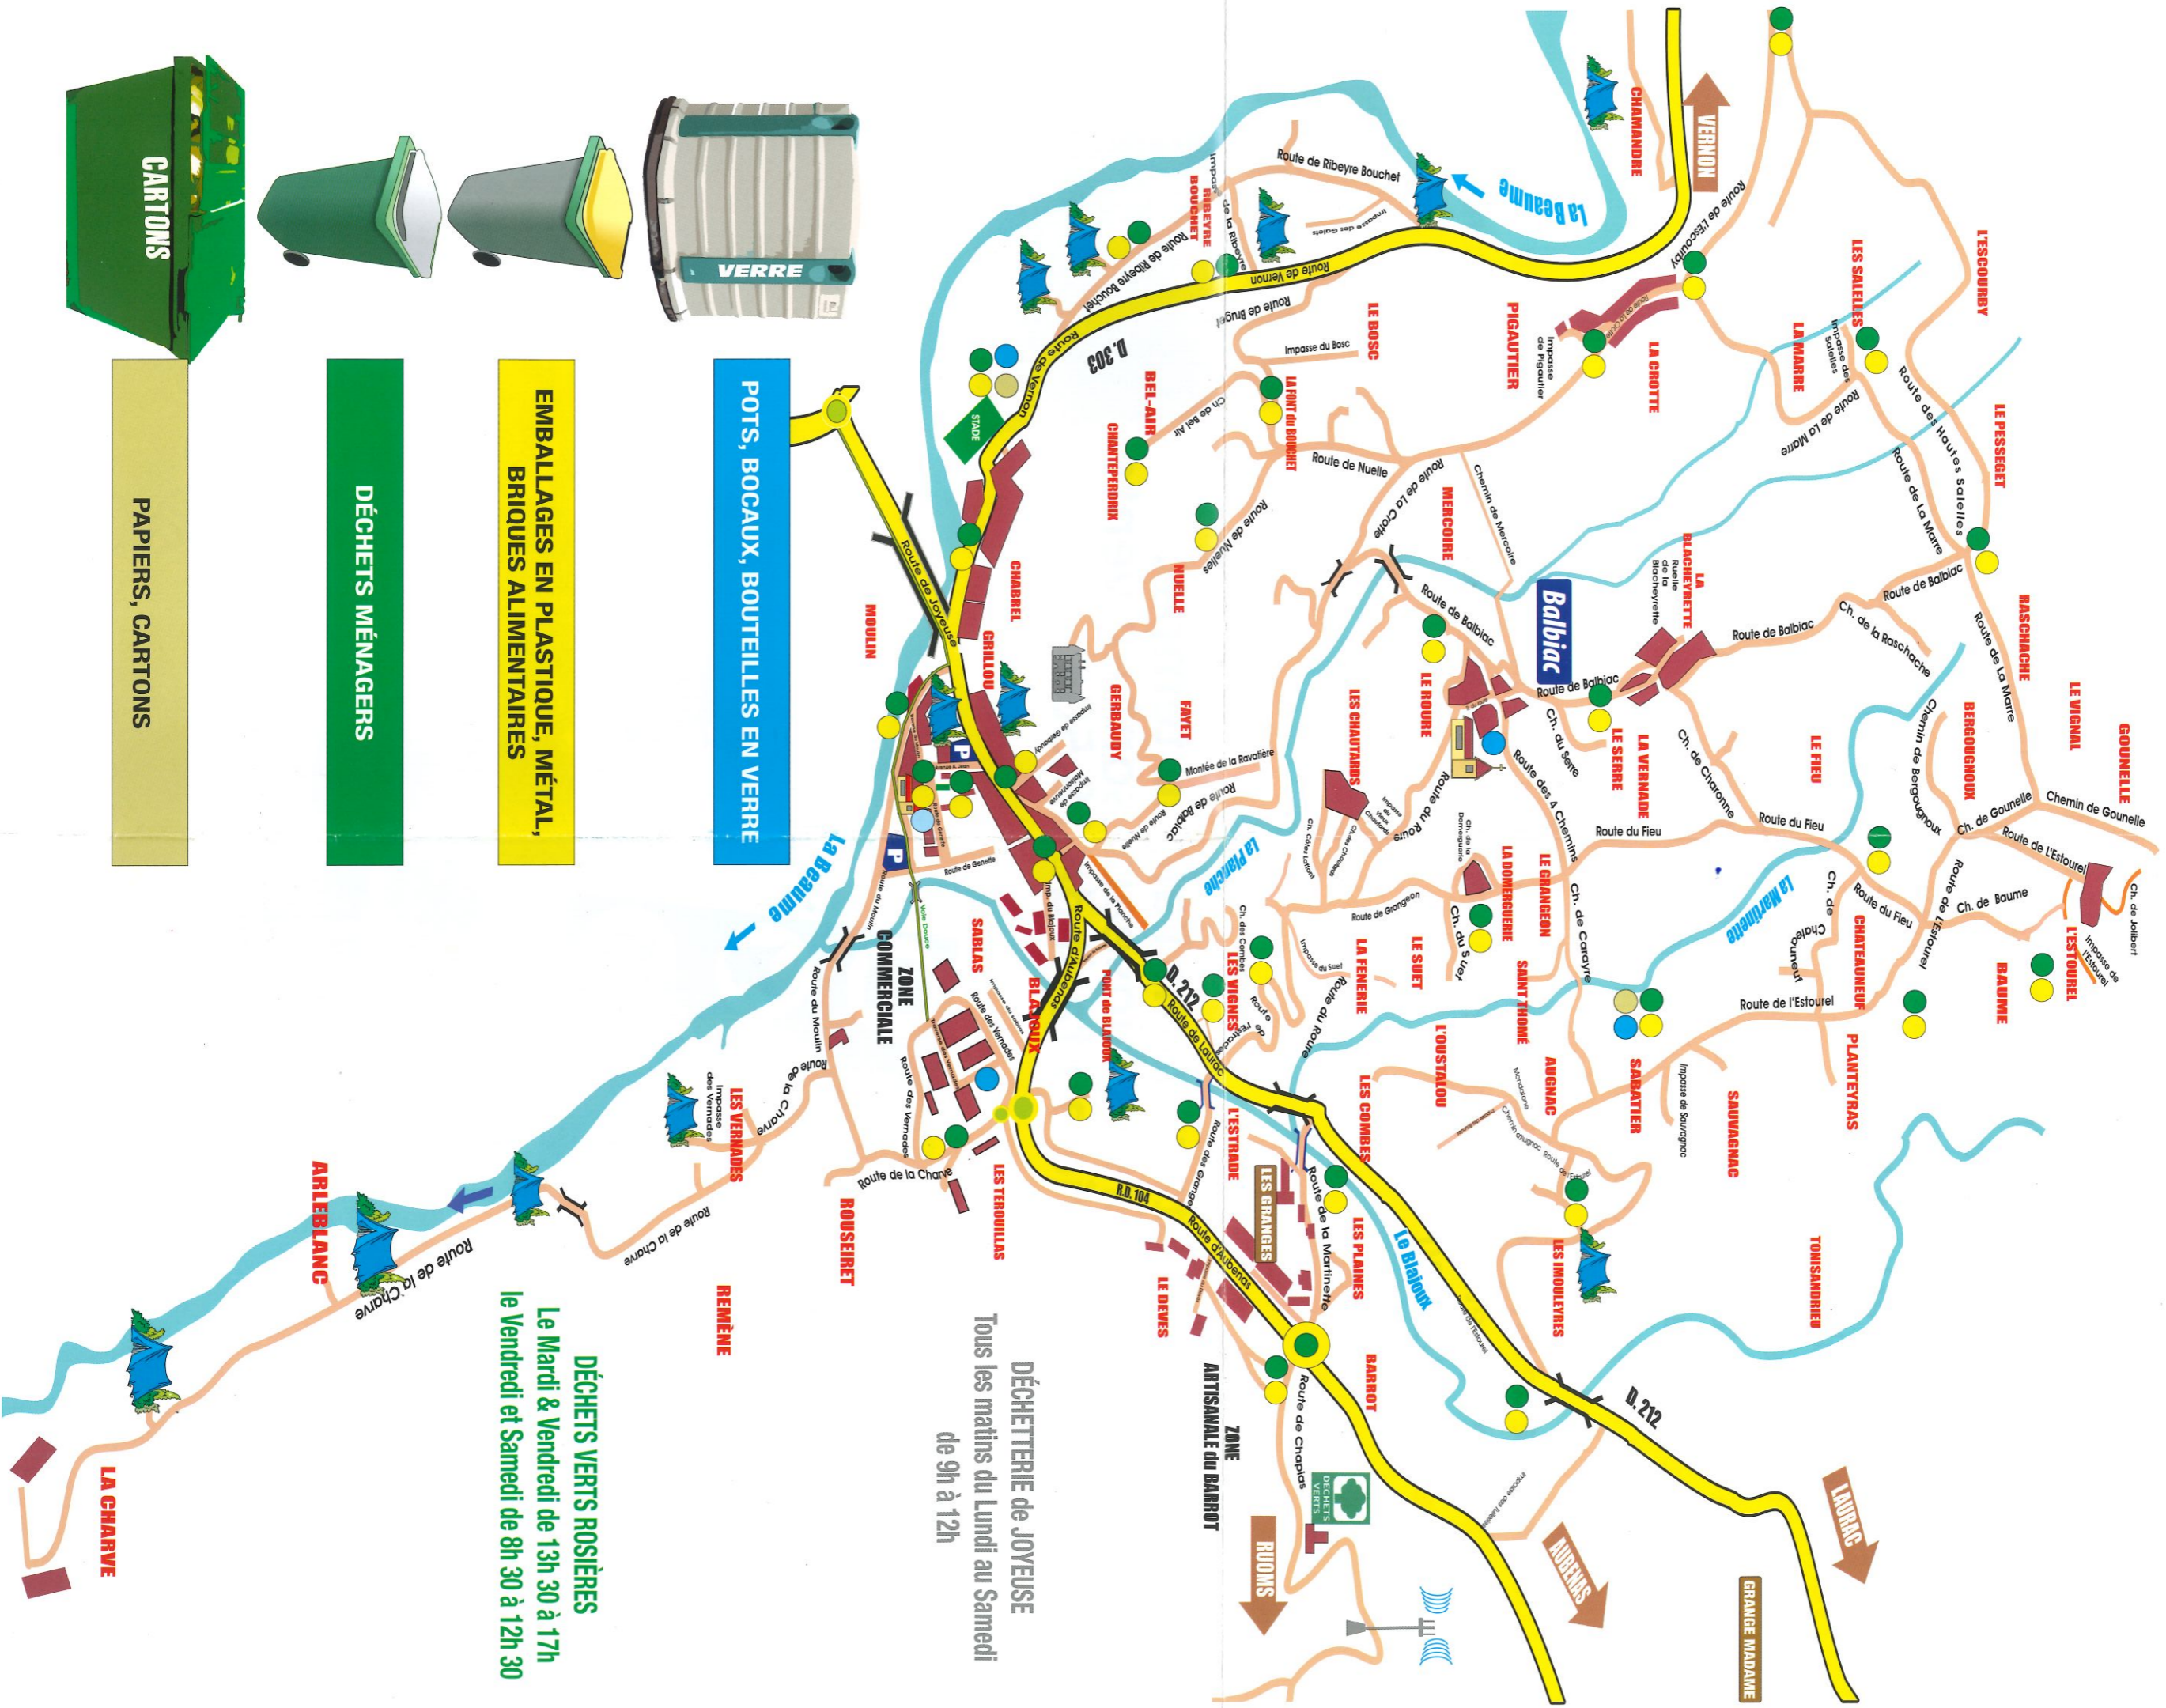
CARTONS

VERRE

PAPIERS, CARTONS

DÉCHETS MÉNAGERS

EMBALLAGES EN PLASTIQUE, MÉTAL, BRIQUES ALIMENTAIRES

POTS, BOCAUX, BOUTEILLES EN VERRE

DÉCHETS VERTS ROSIÈRES
Le Mardi & Vendredi de 13h 30 à 17h
le Vendredi et Samedi de 8h 30 à 12h 30

DÉCHETTERIE de JOYEUSE
Tous les matins du Lundi au Samedi de 9h à 12h

VERNON
LAURAC
AUBENAS
RUOMS
GRANGE MADAME

La Beaume
Le Blajoux
La Planche
La Martinette

D. 303
D. 212
R.D. 104

Balbiac
ZONE COMMERCIALE
ZONE ARTISANALE du BARROT
STADE
LES GRANGES
DÉCHETS VERTS

CHAMANDRE
L'ESCOURBY
LES SALELLES
LA MARRE
LA CROTTE
PIGAUTIER
LE PESSEGET
LE BOSC
RIBEYRE BOUCHET
BEL-AIR
CHANTEPERDRIX
LA FONT du BOUCHET
MERCOIRE
LA BLACHEYRETTE
RASCHACHE
LE VIGNAL
GOUNELLE
BERGOUGNOUX
LE FIEU
LA VERNADE
LE SERRE
LE ROURE
LES CHAUTARDS
NUELLE
FAYET
GERBAUDY
CHABREL
GRILLOU
MOULIN
SABLAS
BLAJOUX
PONT DE BLAJOUX
LES VIGNES
LA FENERIE
LE SUET
LA DOMERGUERIE
LE GRANGEON
SAINT THOMÉ
CHATEAUNEUF
PLANTEYRAS
L'ESTOUREL
BAUME
L'OUSTALOU
AUGNAC
SABATIER
SAUVAGNAC
LES COMBES
L'ESTRADE
LES PLAINES
LES IMOULEYRES
TONISANDRIEU
BARROT
LE DEVES
LES TEROUILLAS
ROUSEIRET
LES VERNADES
REMÈNE
ARLEBLANC
LA CHARVE

Route de Vernon
Route de l'Escourby
Route de Ribeyre Bouchet
Impasse de Ribeyre Bouchet
Impasse de la Ribeyre
Impasse des Galets
Route de Brugel
Impasse du Bosc
Impasse de Pigautier
Impasse des Salelles
Route de La Marre
Route des Hautes Salelles
Route de La Marre
Ch. de Bel Air
Route de Nuelle
Route de la Croze
Chemin de Mercoire
Ruelle de la Blacheyrette
Route de Balbiac
Ch. de la Raschache
Chemin de Bergougnoux
Route de La Marre
Chemin de Gounelle
Ch. de Gounelle
Route de L'Estourel
Ch. de Joiibert
Impasse de l'Estourel
Ch. de Baume
Route du Fieu
Route de Balbiac
Ch. du Serre
Ch. de Chaionne
Route des 4 Chemins
Route du Roure
Ch. de Chadorat
Ch. Côtes Lafont
Ch. de la Domerguerie
Ch. du Suet
Ch. de Carayre
Ch. de Chateauneuf
Route de l'Estourel
Route de Nuelle
Montée de la Ravatière
Route de Blajoux
Impasse de Gerbaudy
Impasse de Malbuisson
Route de Joyeuse
Route de Genette
Route du Moulin
Route de la Charve
Route des Vernades
Impasse de la Planche
Imp. du Blajoux
Route d'Aubenas
Route de Laurac
Ch. des Combes
Route de Grangeon
Impasse du Suet
Route du Roure
Route de Fenerie
Route des Granges
Route de la Martinette
Route de Chaplas
Impasse de Sauvagnac
Chemin d'Augnac
Impasse des Vernades